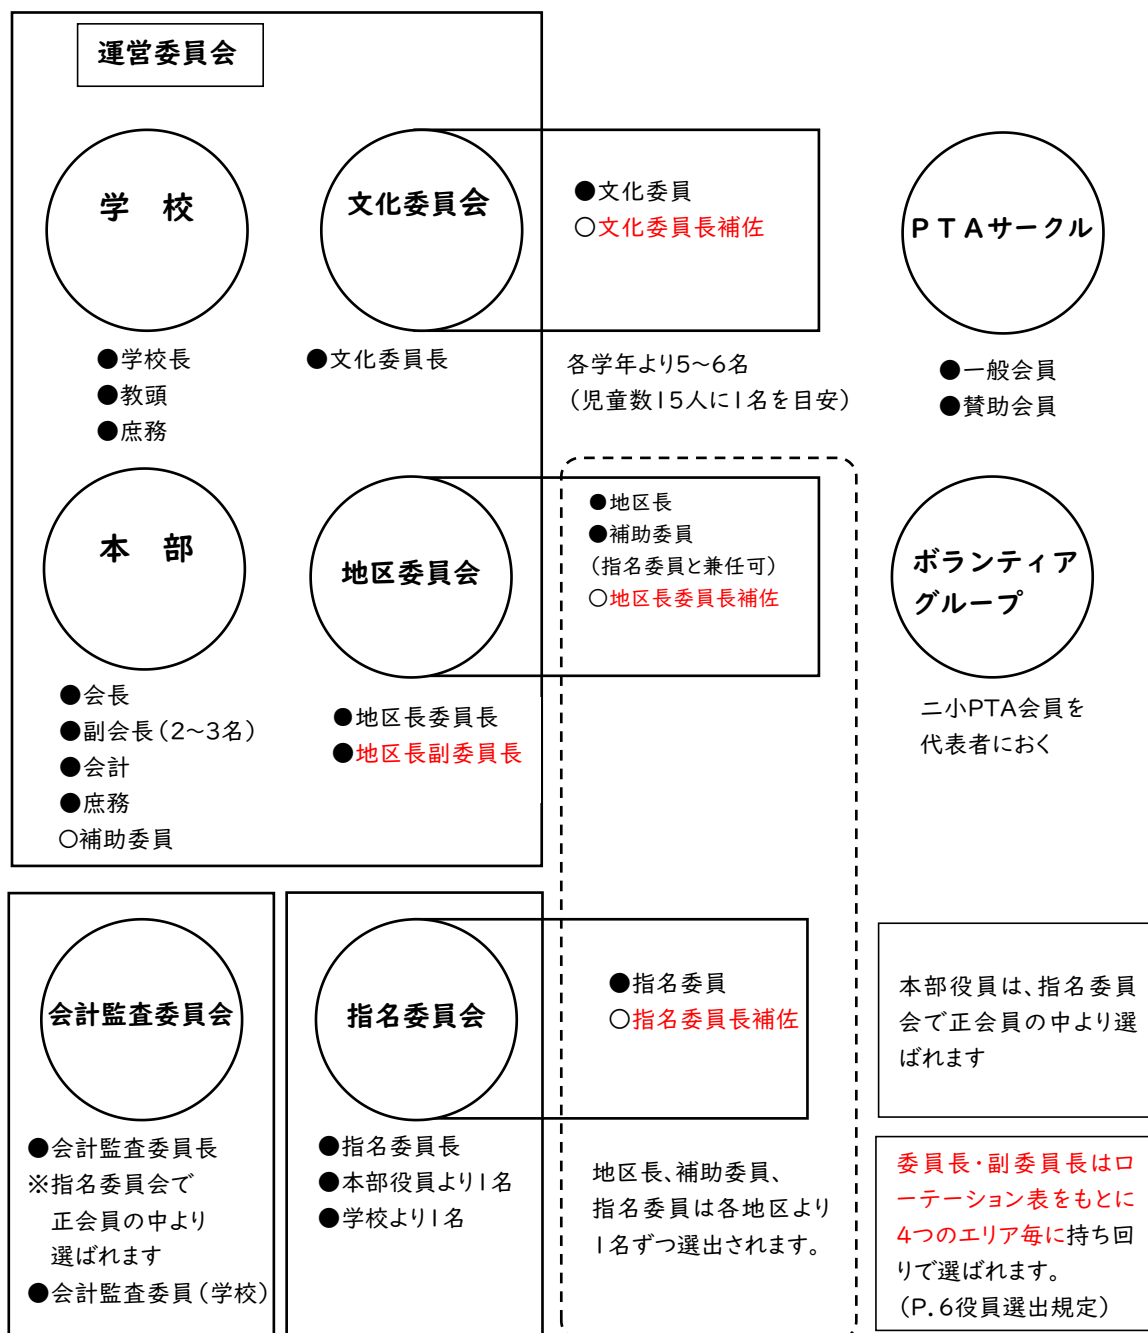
運営委員会

学　校

●学校長
●教頭
●庶務

文化委員会

●文化委員長

●文化委員
○文化委員長補佐

各学年より5～6名
（児童数15人に1名を目安）

ＰＴＡサークル

●一般会員
●賛助会員

本　部

●会長
●副会長（2～3名）
●会計
●庶務
○補助委員

地区委員会

●地区長委員長
●地区長副委員長

●地区長
●補助委員
（指名委員と兼任可）
○地区長委員長補佐

ボランティアグループ

二小PTA会員を代表者におく

会計監査委員会

●会計監査委員長
※指名委員会で正会員の中より選ばれます
●会計監査委員（学校）

指名委員会

●指名委員長
●本部役員より1名
●学校より1名

●指名委員
○指名委員長補佐

地区長、補助委員、指名委員は各地区より1名ずつ選出されます。

本部役員は、指名委員会で正会員の中より選ばれます

委員長・副委員長はローテーション表をもとに4つのエリア毎に持ち回りで選ばれます。
（P.6役員選出規定）